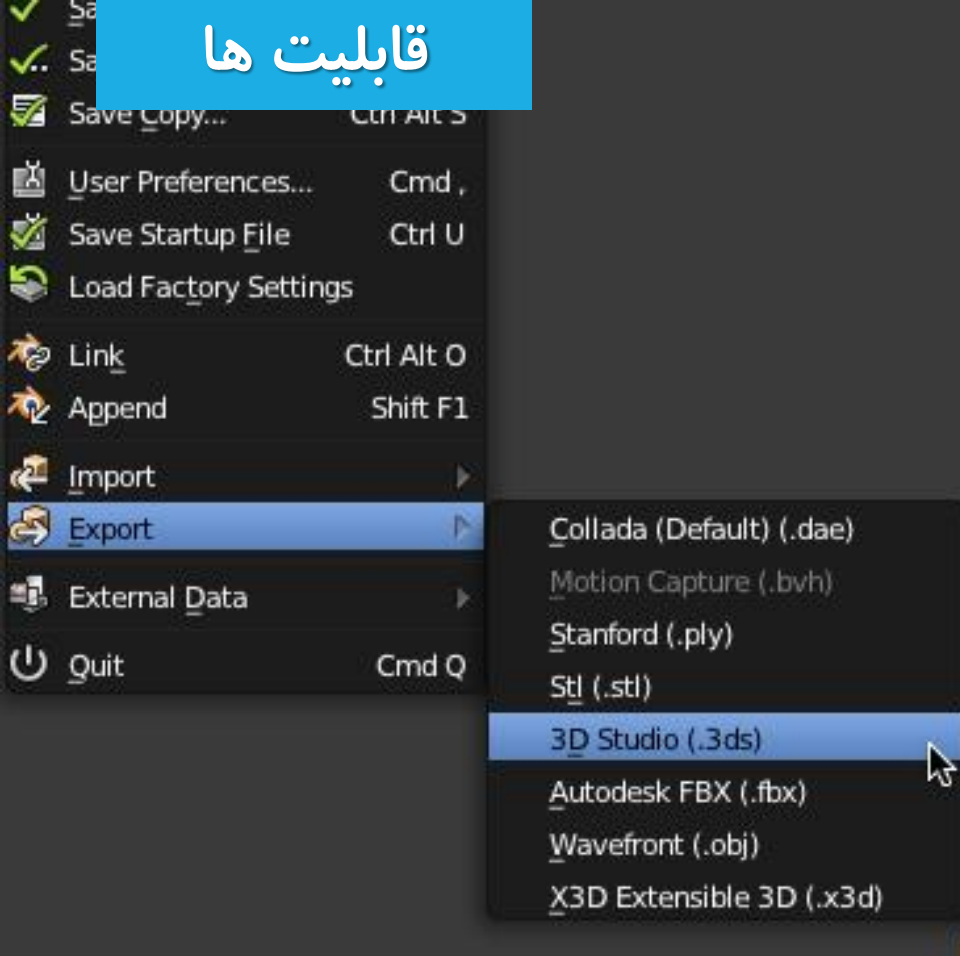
قابلیت ها

Sa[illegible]
Sa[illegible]
Save Copy... Ctrl Alt S

User Preferences... Cmd ,
Save Startup File Ctrl U
Load Factory Settings

Link Ctrl Alt O
Append Shift F1

Import
Export

External Data

Quit Cmd Q

Collada (Default) (.dae)
Motion Capture (.bvh)
Stanford (.ply)
Stl (.stl)
3D Studio (.3ds)
Autodesk FBX (.fbx)
Wavefront (.obj)
X3D Extensible 3D (.x3d)